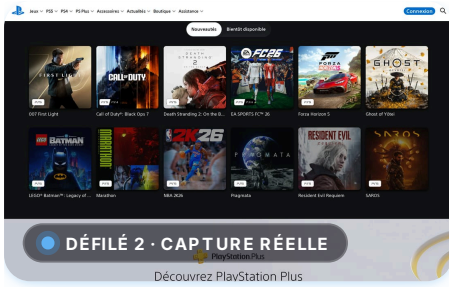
Jeux PS5 PS4 PS Plus Accessoires Actualités Boutique Assistance Connexion

Nouveautés Bientôt disponible

FIRST LIGHT
CALL of DUTY
DEATH STRANDING 2
FC 26
FORZA HORIZON 5
GHOST

007 First Light
Call of Duty®: Black Ops 7
Death Stranding 2: On the B...
EA SPORTS FC™ 26
Forza Horizon 5
Ghost of Yōtei

BATMAN
MARATHON
2K26
PRAGMATA
RESIDENT EVIL
SAROS

LEGO® Batman™: Legacy of...
Marathon
NBA 2K26
Pragmata
Resident Evil Requiem
SAROS

DÉFILÉ 2 · CAPTURE RÉELLE

PlayStation Plus
Découvrez PlayStation Plus